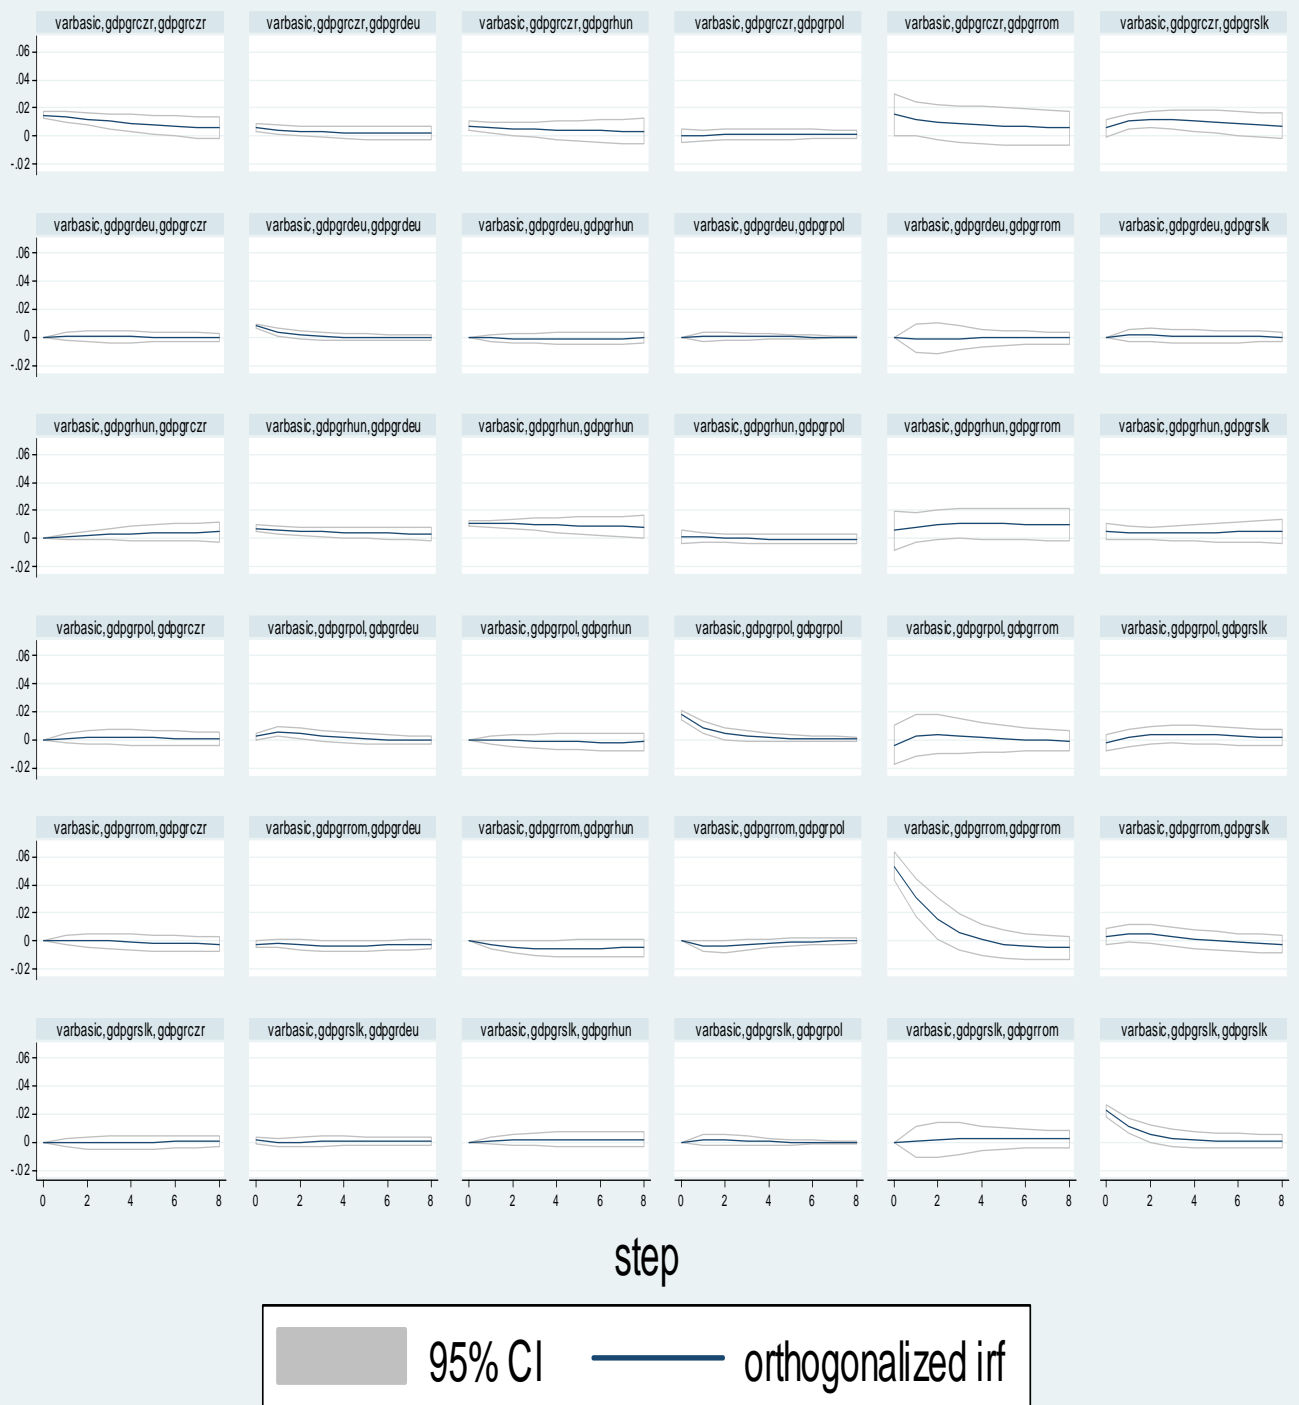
varbasic, gdpgrczr, gdpgrczr
varbasic, gdpgrczr, gdpgrdeu
varbasic, gdpgrczr, gdpgrhun
varbasic, gdpgrczr, gdpgrpol
varbasic, gdpgrczr, gdpgrrom
varbasic, gdpgrczr, gdpgrslk

varbasic, gdpgrdeu, gdpgrczr
varbasic, gdpgrdeu, gdpgrdeu
varbasic, gdpgrdeu, gdpgrhun
varbasic, gdpgrdeu, gdpgrpol
varbasic, gdpgrdeu, gdpgrrom
varbasic, gdpgrdeu, gdpgrslk

varbasic, gdpgrhun, gdpgrczr
varbasic, gdpgrhun, gdpgrdeu
varbasic, gdpgrhun, gdpgrhun
varbasic, gdpgrhun, gdpgrpol
varbasic, gdpgrhun, gdpgrrom
varbasic, gdpgrhun, gdpgrslk

varbasic, gdpgrpol, gdpgrczr
varbasic, gdpgrpol, gdpgrdeu
varbasic, gdpgrpol, gdpgrhun
varbasic, gdpgrpol, gdpgrpol
varbasic, gdpgrpol, gdpgrrom
varbasic, gdpgrpol, gdpgrslk

varbasic, gdpgrrom, gdpgrczr
varbasic, gdpgrrom, gdpgrdeu
varbasic, gdpgrrom, gdpgrhun
varbasic, gdpgrrom, gdpgrpol
varbasic, gdpgrrom, gdpgrrom
varbasic, gdpgrrom, gdpgrslk

varbasic, gdpgrslk, gdpgrczr
varbasic, gdpgrslk, gdpgrdeu
varbasic, gdpgrslk, gdpgrhun
varbasic, gdpgrslk, gdpgrpol
varbasic, gdpgrslk, gdpgrrom
varbasic, gdpgrslk, gdpgrslk

.06 .04 .02 0 -.02

0 2 4 6 8

step

95% CI    orthogonalized irf